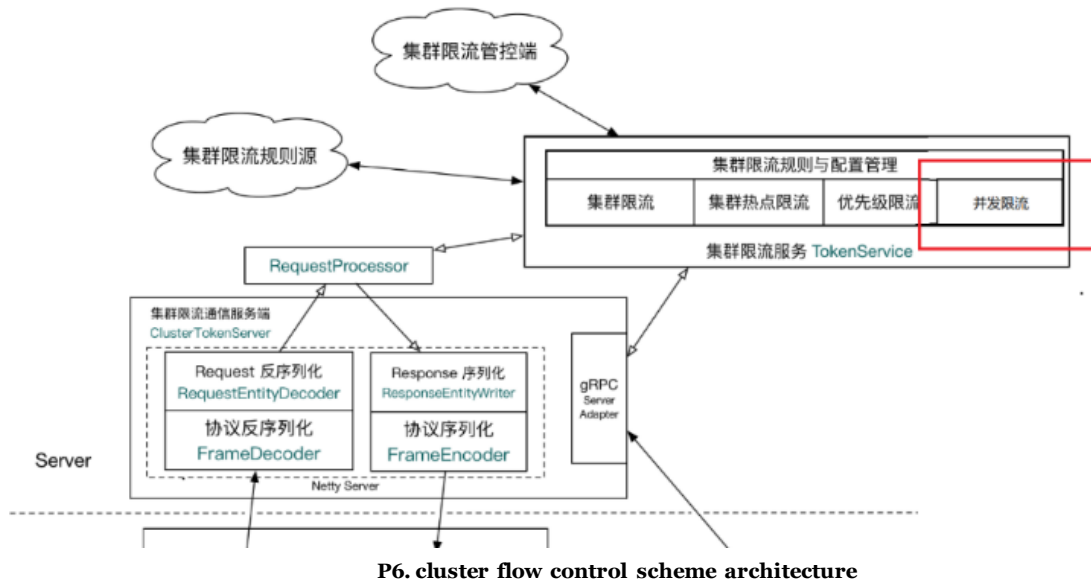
集群限流管控端

集群限流规则源

集群限流规则与配置管理

集群限流

集群热点限流

优先级限流

并发限流

集群限流服务 TokenService

RequestProcessor

集群限流通信服务端
ClusterTokenServer

Request 反序列化
RequestEntityDecoder

协议反序列化
FrameDecoder

Response 序列化
ResponseEntityWriter

协议序列化
FrameEncoder

Netty Server

gRPC
Server
Adapter

Server

P6. cluster flow control scheme architecture